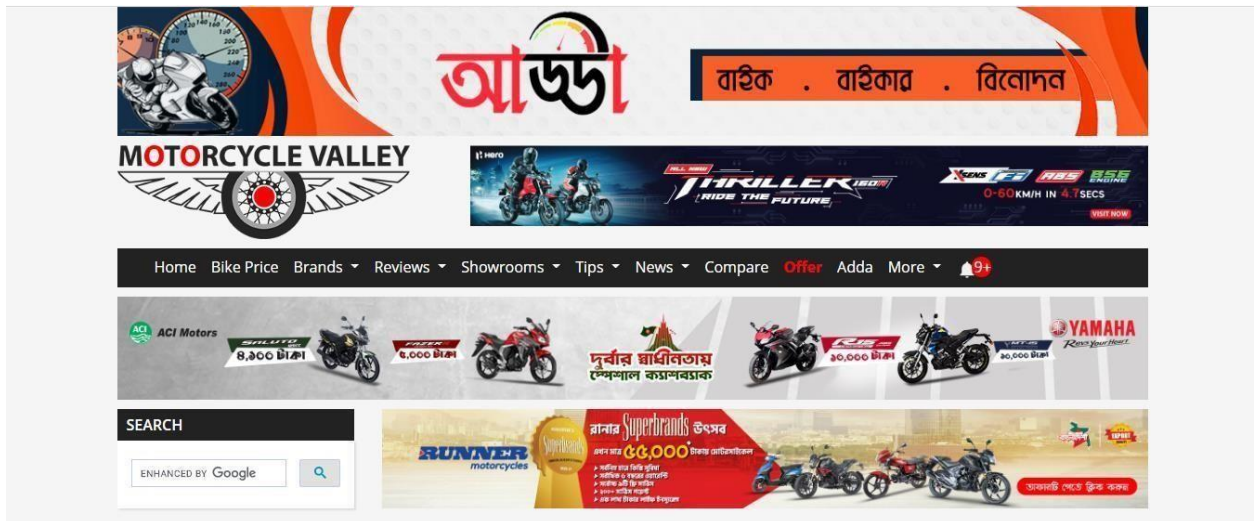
আড্ডা
বাইক . বাইকার . বিনোদন

MOTORCYCLE VALLEY

Hero
ALL NEW XTREME 160R
THRILLER 160R
RIDE THE FUTURE
XSENS Fi ABS BS6 ENGINE
0-60KM/H IN 4.7SECS
VISIT NOW

Home Bike Price Brands Reviews Showrooms Tips News Compare Offer Adda More 9+

ACI Motors
SALUTO
৪,১০০ টাকা
FAZER
৫,০০০ টাকা
দুর্বার স্বাধীনতায় স্পেশাল ক্যাশব্যাক
R15
১০,০০০ টাকা
MT-15
১০,০০০ টাকা
YAMAHA Revs Your Heart

SEARCH
ENHANCED BY Google

RUNNER motorcycles
রানার Superbrands উৎসব
এখন প্রায় ৫৫,০০০ টাকার মোটরসাইকেলে
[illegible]
অফারটি পেতে ক্লিক করুন